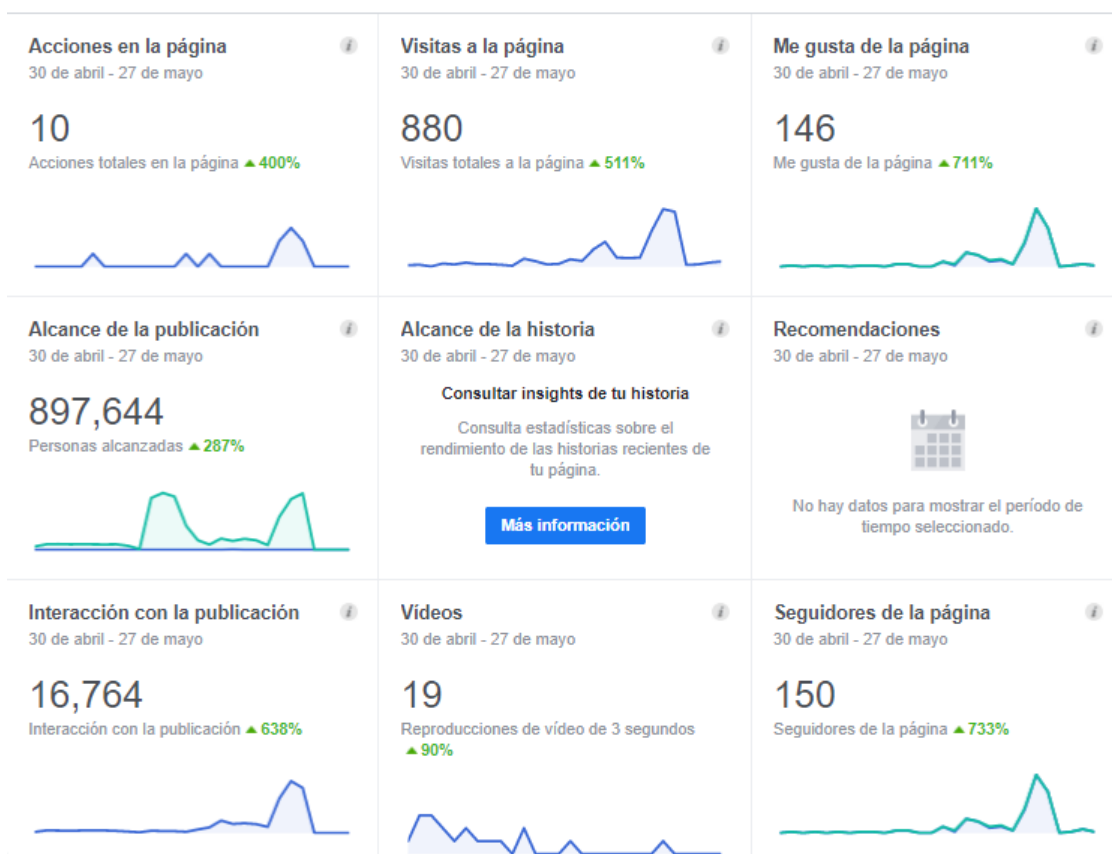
Acciones en la página
30 de abril - 27 de mayo

10
Acciones totales en la página ▲400%

Visitas a la página
30 de abril - 27 de mayo

880
Visitas totales a la página ▲511%

Me gusta de la página
30 de abril - 27 de mayo

146
Me gusta de la página ▲711%

Alcance de la publicación
30 de abril - 27 de mayo

897,644
Personas alcanzadas ▲287%

Alcance de la historia
30 de abril - 27 de mayo

Consultar insights de tu historia

Consulta estadísticas sobre el rendimiento de las historias recientes de tu página.

Más información

Recomendaciones
30 de abril - 27 de mayo

No hay datos para mostrar el período de tiempo seleccionado.

Interacción con la publicación
30 de abril - 27 de mayo

16,764
Interacción con la publicación ▲638%

Vídeos
30 de abril - 27 de mayo

19
Reproducciones de vídeo de 3 segundos ▲90%

Seguidores de la página
30 de abril - 27 de mayo

150
Seguidores de la página ▲733%